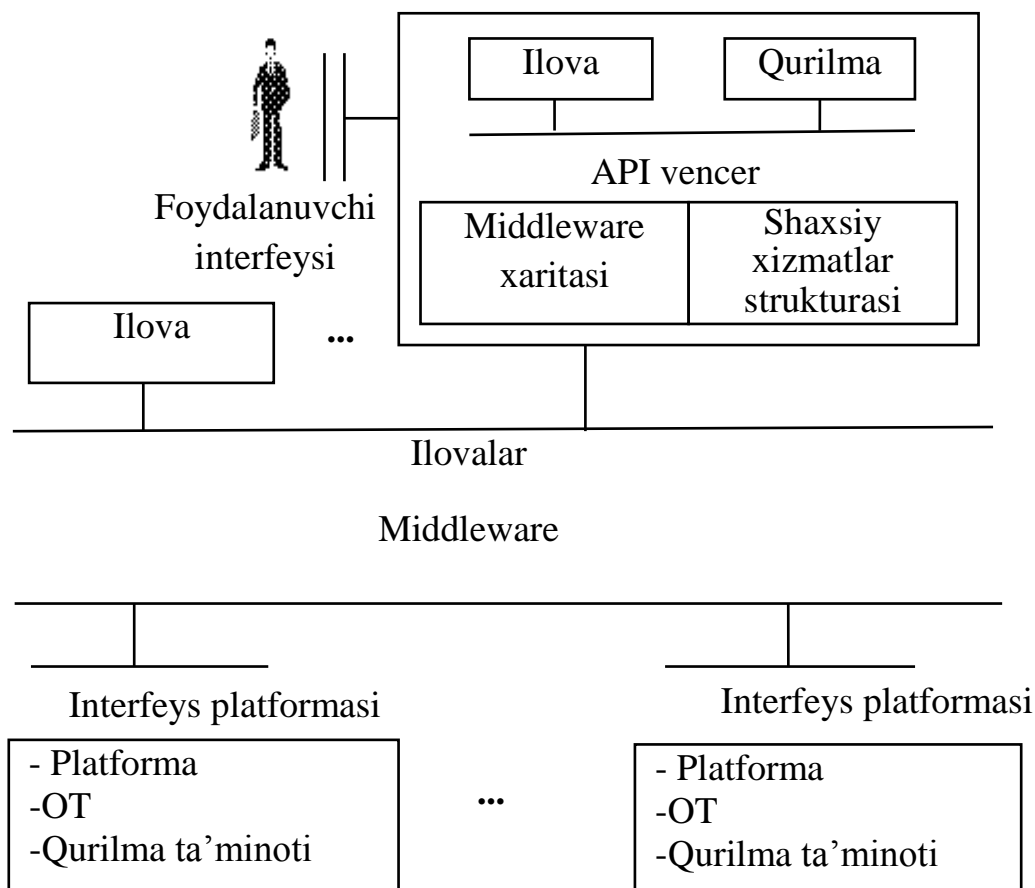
Ilova

Qurilma

API vencer

Foydalanuvchi interfeysi

Middleware xaritasi

Shaxsiy xizmatlar strukturasi

Ilova

...

Ilovalar

Middleware

Interfeys platformasi

Interfeys platformasi

- Platforma
-OT
-Qurilma ta’minoti

...

- Platforma
-OT
-Qurilma ta’minoti